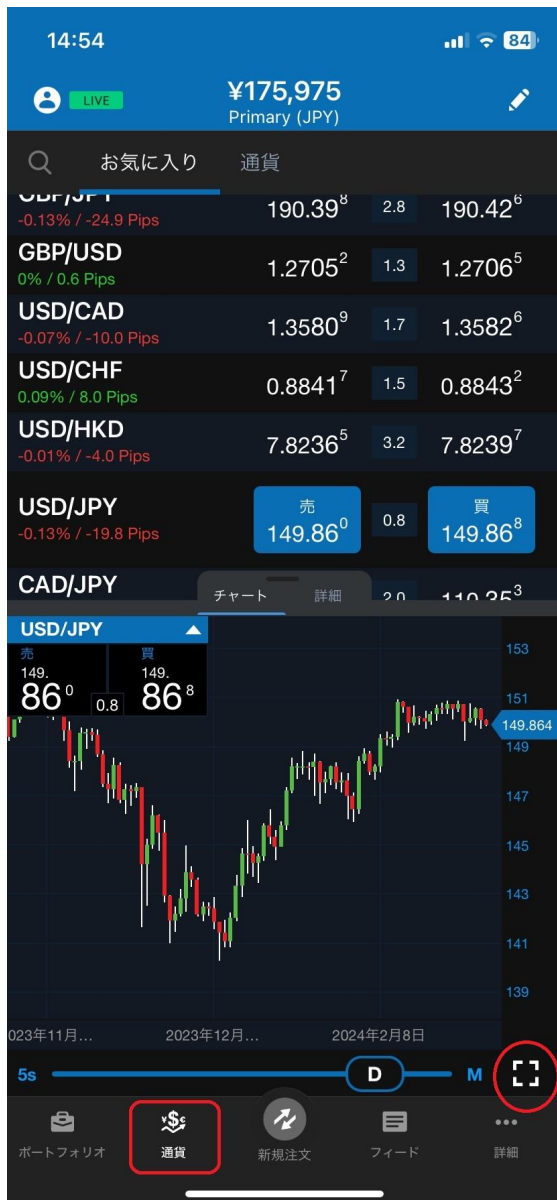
14:54
84

LIVE
¥175,975
Primary (JPY)

お気に入り　通貨

GBP/JPY
-0.13% / -24.9 Pips
$190.39^8$ 2.8 $190.42^6$

GBP/USD
0% / 0.6 Pips
$1.2705^2$ 1.3 $1.2706^5$

USD/CAD
-0.07% / -10.0 Pips
$1.3580^9$ 1.7 $1.3582^6$

USD/CHF
0.09% / 8.0 Pips
$0.8841^7$ 1.5 $0.8843^2$

USD/HKD
-0.01% / -4.0 Pips
$7.8236^5$ 3.2 $7.8239^7$

USD/JPY
-0.13% / -19.8 Pips
売 $149.86^0$ 0.8 買 $149.86^8$

CAD/JPY
チャート　詳細
2.0 $110.35^3$

USD/JPY
売 149. $86^0$ 0.8 買 149. $86^8$

153
151
149.864
149
147
145
143
141
139

023年11月…　2023年12月…　2024年2月8日

5s　D　M

ポートフォリオ　通貨　新規注文　フィード　詳細